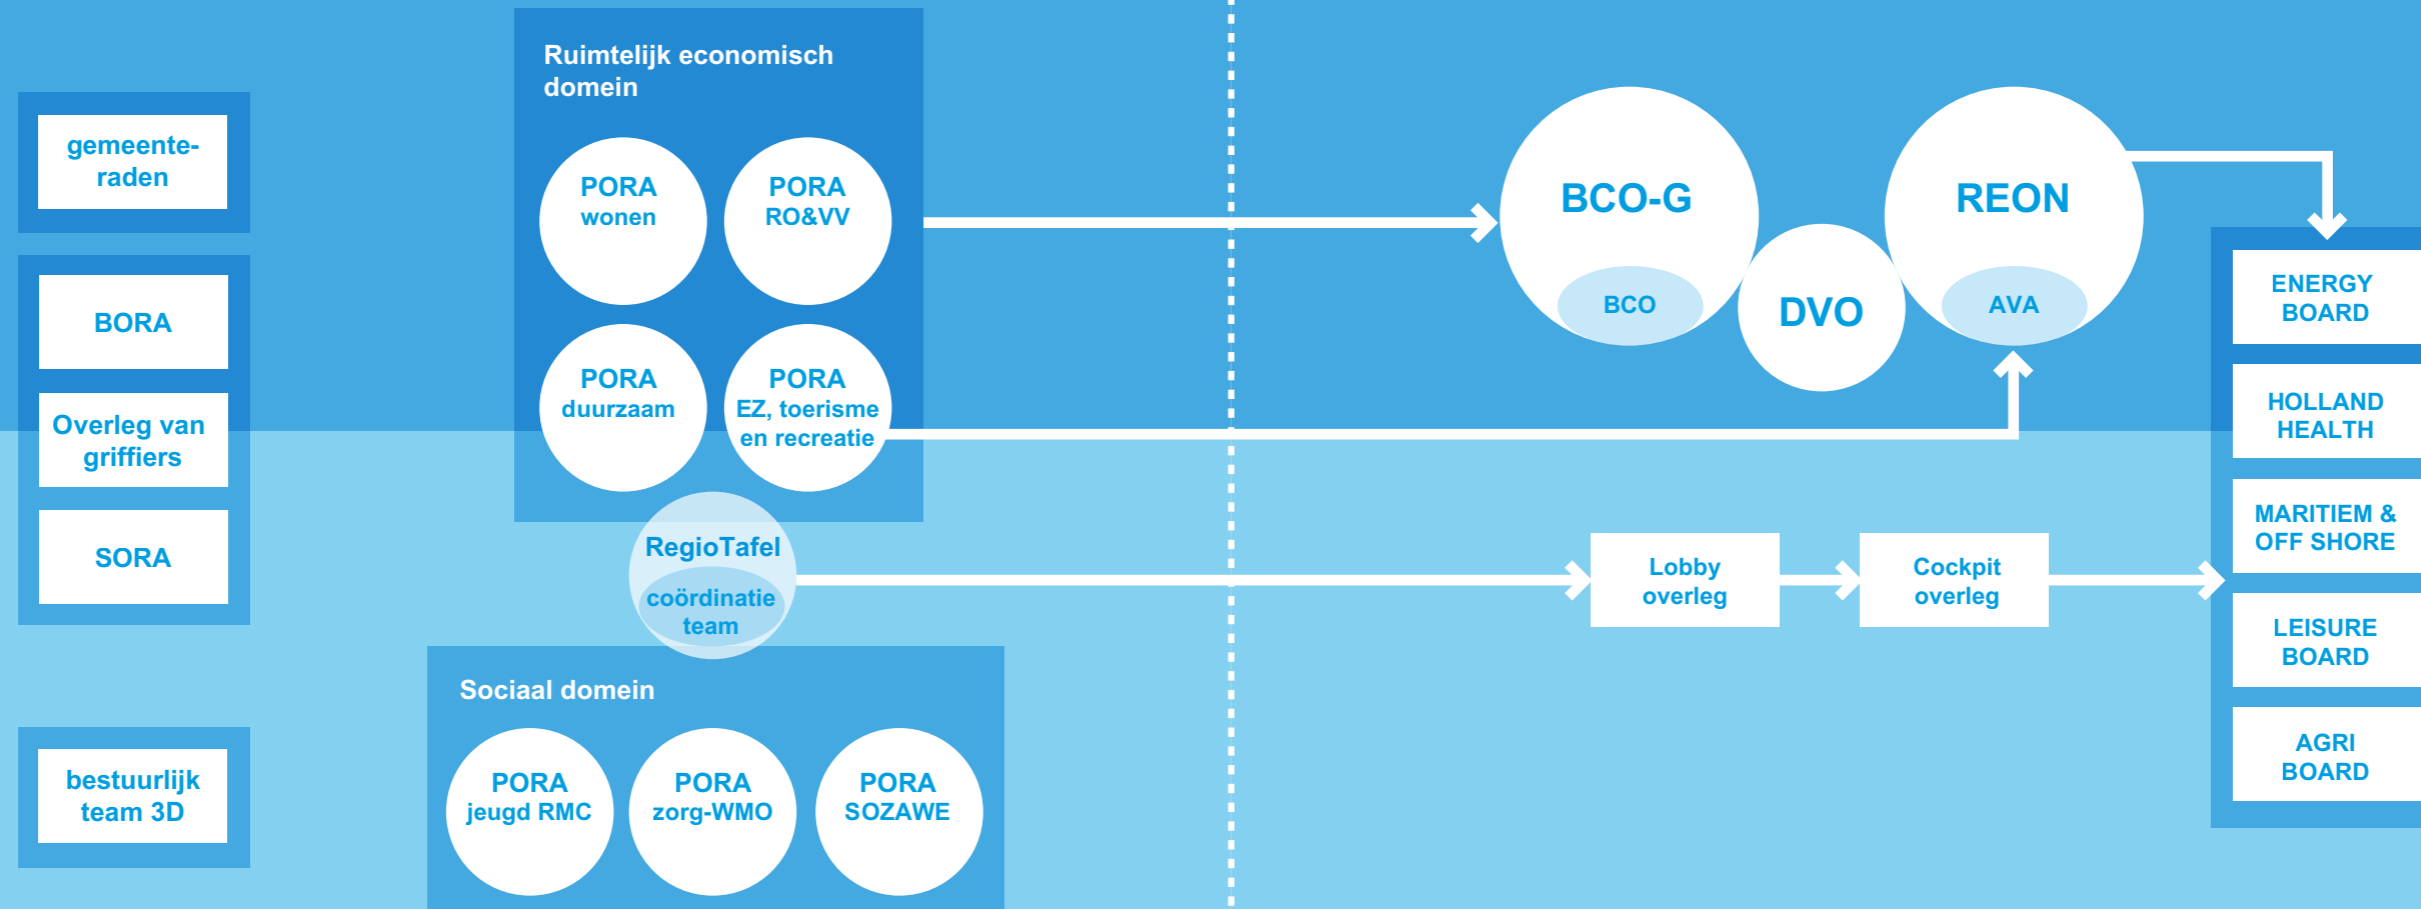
gemeenteraden

BORA

Overleg van griffiers

SORA

bestuurlijk team 3D

Ruimtelijk economisch domein

PORA wonen

PORA RO&VV

PORA duurzaam

PORA EZ, toerisme en recreatie

RegioTafel

coördinatie team

Sociaal domein

PORA jeugd RMC

PORA zorg-WMO

PORA SOZAWE

BCO-G

BCO

DVO

REON

AVA

Lobby overleg

Cockpit overleg

ENERGY BOARD

HOLLAND HEALTH

MARITIEM & OFF SHORE

LEISURE BOARD

AGRI BOARD